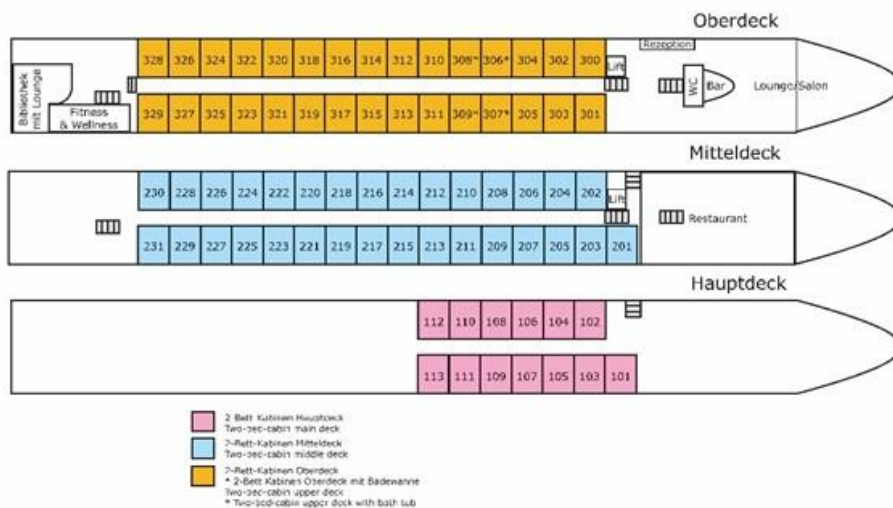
Oberdeck

Bibliothek mit Lounge

Fitness & Wellness

328 326 324 322 320 318 316 314 312 310 308* 306* 304 302 300

329 327 325 323 321 319 317 315 313 311 309* 307* 305 303 301

Lift

Rezeption

WC

Bar

Lounge/Salon

Mitteldeck

230 228 226 224 222 220 218 216 214 212 210 208 206 204 202

231 229 227 225 223 221 219 217 215 213 211 209 207 205 203 201

Lift

Restaurant

Hauptdeck

112 110 108 106 104 102

113 111 109 107 105 103 101

2-Bett-Kabinen Hauptdeck
Two-bed-cabin main deck

2-Bett-Kabinen Mitteldeck
Two-bed-cabin middle deck

2-Bett-Kabinen Oberdeck
* 2-Bett Kabinen Oberdeck mit Badewanne
Two-bed-cabin upper deck
* Two-bed-cabin upper deck with bath tub